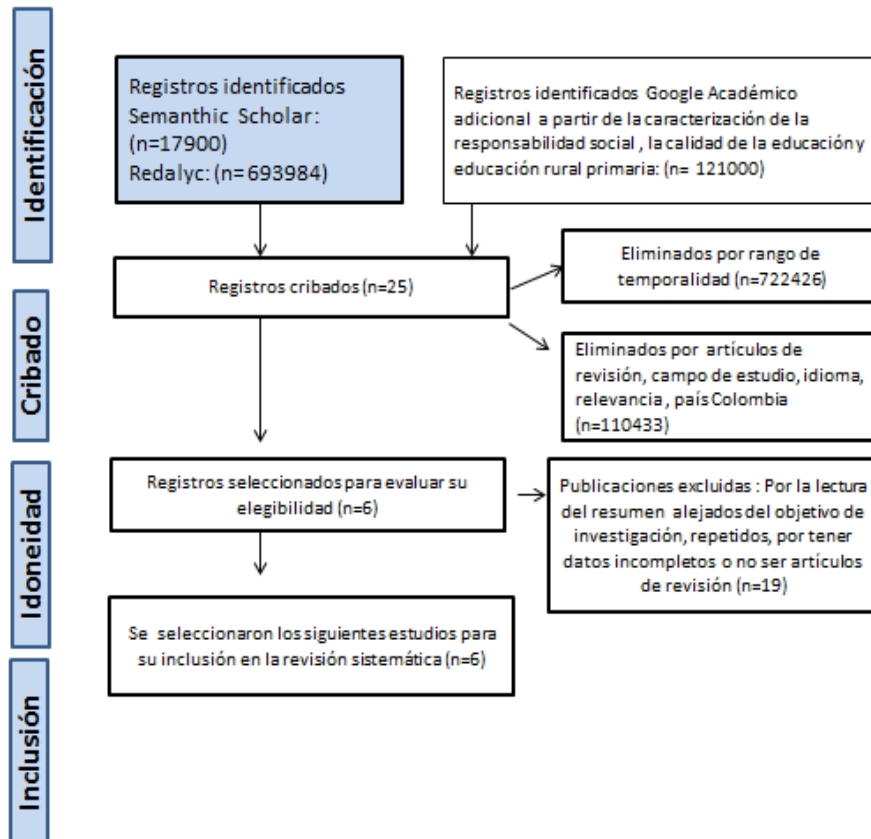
Identificación

Registros identificados Semanthic Scholar: (n=17900)
Redalyc: (n= 693984)

Registros identificados Google Académico adicional a partir de la caracterización de la responsabilidad social , la calidad de la educación y educación rural primaria: (n= 121000)

Cribado

Registros cribados (n=25)

Eliminados por rango de temporalidad (n=722426)

Eliminados por artículos de revisión, campo de estudio, idioma, relevancia, país Colombia (n=110433)

Idoneidad

Registros seleccionados para evaluar su elegibilidad (n=6)

Publicaciones excluidas : Por la lectura del resumen alejados del objetivo de investigación, repetidos, por tener datos incompletos o no ser artículos de revisión (n=19)

Se seleccionaron los siguientes estudios para su inclusión en la revisión sistemática (n=6)

Inclusión